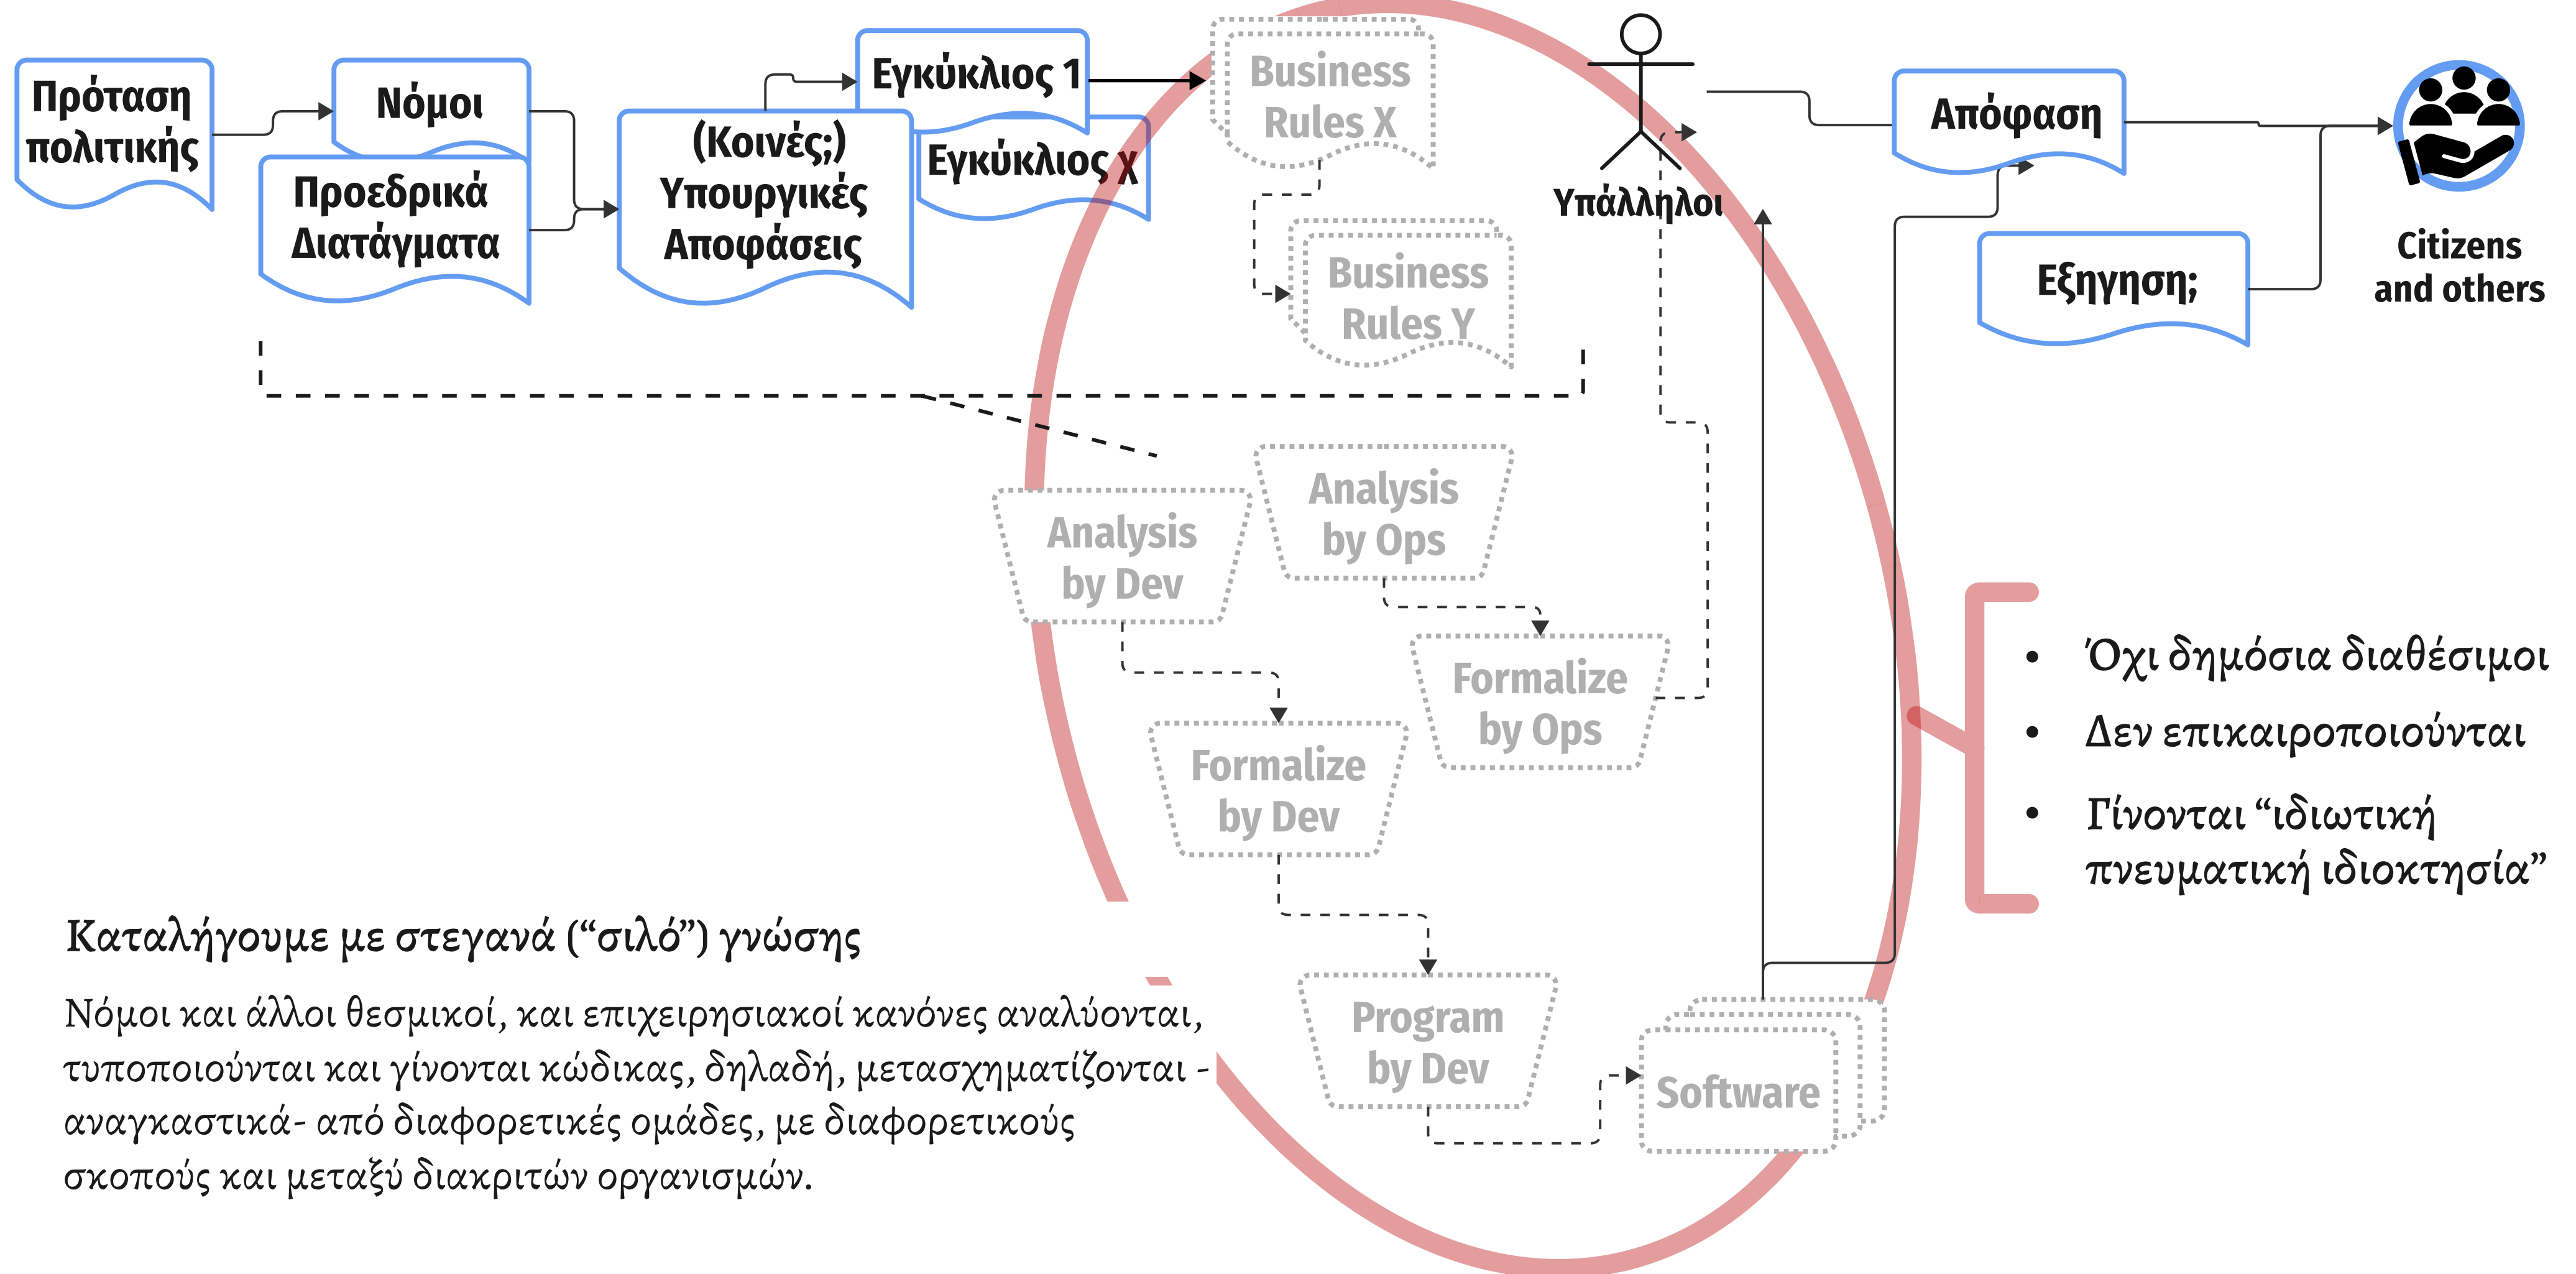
Πρόταση πολιτικής

Νόμοι

Προεδρικά Διατάγματα

(Κοινές;) Υπουργικές Αποφάσεις

Εγκύκλιος 1

Εγκύκλιος Χ

Business Rules X

Business Rules Y

Υπάλληλοι

Απόφαση

Εξηγηση;

Citizens and others

Analysis by Dev

Analysis by Ops

Formalize by Ops

Formalize by Dev

Program by Dev

Software

• Όχι δημόσια διαθέσιμοι
• Δεν επικαιροποιούνται
• Γίνονται “ιδιωτική πνευματική ιδιοκτησία”

Καταλήγουμε με στεγανά (“σιλό”) γνώσης

Νόμοι και άλλοι θεσμικοί, και επιχειρησιακοί κανόνες αναλύονται, τυποποιούνται και γίνονται κώδικας, δηλαδή, μετασχηματίζονται -αναγκαστικά- από διαφορετικές ομάδες, με διαφορετικούς σκοπούς και μεταξύ διακριτών οργανισμών.